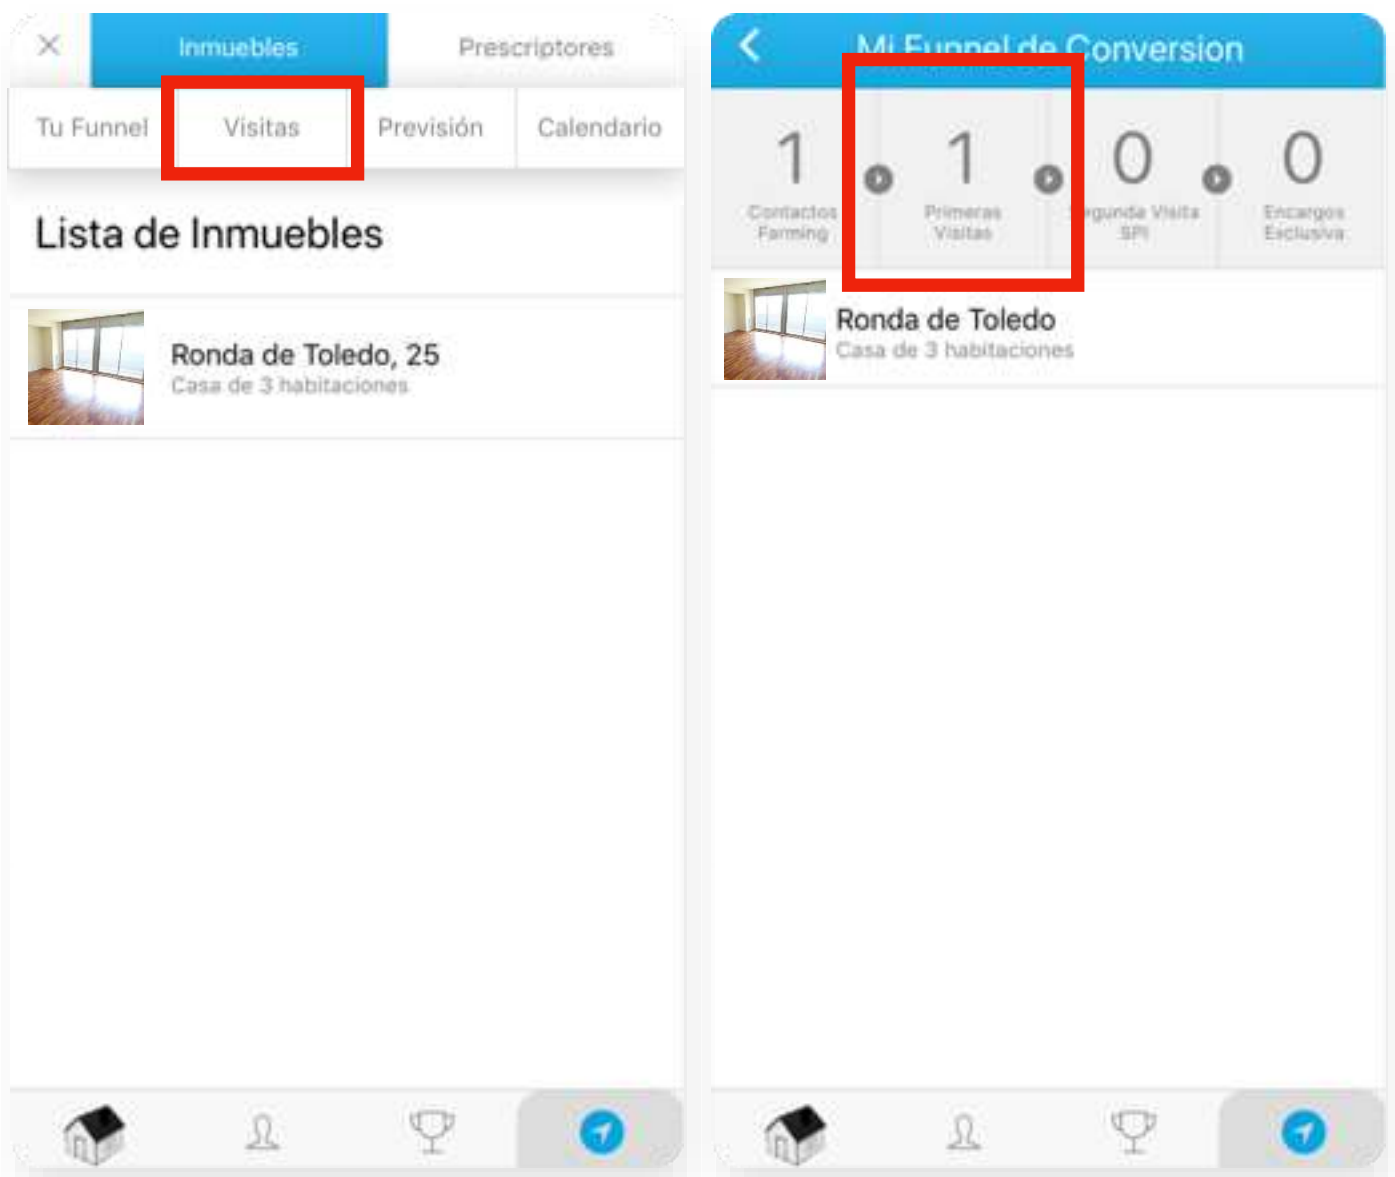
Inmuebles Prescriptores

Tu Funnel Visitas Previsión Calendario

Lista de Inmuebles

Ronda de Toledo, 25
Casa de 3 habitaciones

Mi Funnel de Conversion

1
Contactos Farming

1
Primeras Visitas

0
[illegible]gunda Visita SPI

0
Encargos Exclusiva

Ronda de Toledo
Casa de 3 habitaciones